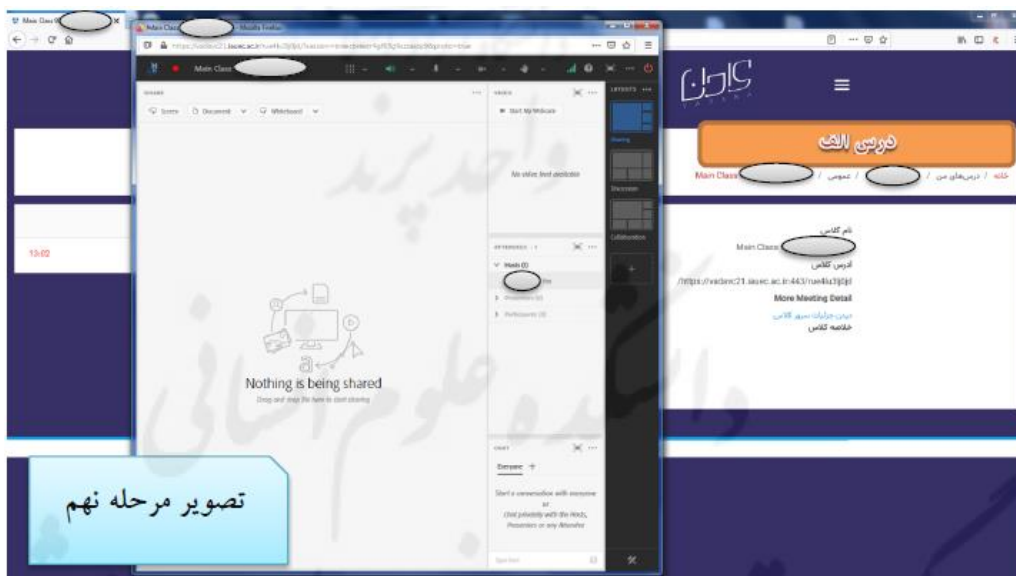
Main Class
https://vadavc21.iauec.ac.ir/rue4iz3jl3jl
Main Class
SHARE
Screen Document Whiteboard
Nothing is being shared
Drag and drop file here to start sharing
VIDEO
Start My Webcam
No video feed available
ATTENDEES
Hosts (1)
Presenters (0)
Participants (0)
CHAT
Everyone
Start a conversation with everyone or Chat privately with the Hosts, Presenters or any Attendee
LAYOUTS
Sharing
Discussion
Collaboration
13:02
درس الف
خانه / درس‌های من / / عمومی / Main Class
نام کلاس
Main Class
آدرس کلاس
https://vadavc21.iauec.ac.ir:443/rue4iz3jl3jl/
More Meeting Detail
دیدن جزئیات سرور کلاس
خلاصه کلاس
واحد پردیس
دانشکده علوم انسانی
تصویر مرحله نهم